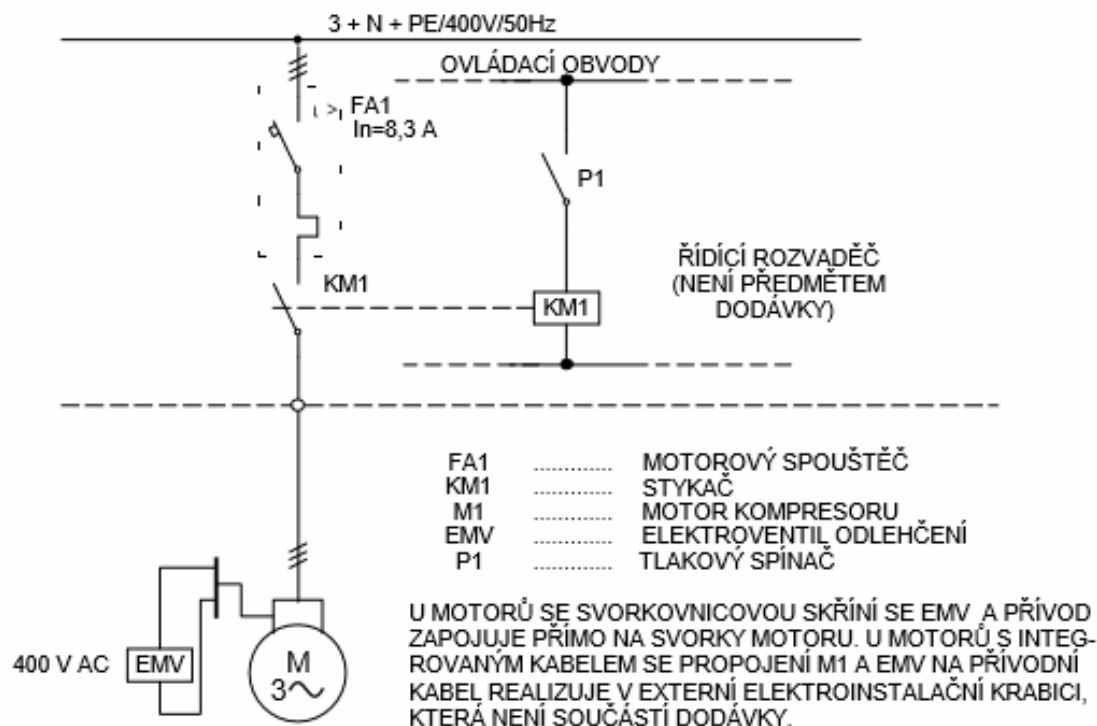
3 + N + PE/400V/50Hz

OVLÁDACÍ OBVODY

I > FA1
In=8,3 A

P1

ŘÍDÍCÍ ROZVADĚČ
(NENÍ PŘEDMĚTEM
DODÁVKY)

KM1

KM1

FA1 ............ MOTOROVÝ SPOUŠTĚČ
KM1 ............ STYKAČ
M1 ............ MOTOR KOMPRESORU
EMV ............ ELEKTROVENTIL ODLEHČENÍ
P1 ............ TLAKOVÝ SPÍNAČ

U MOTORŮ SE SVORKOVNICOVOU SKŘÍNÍ SE EMV A PŘÍVOD ZAPOJUJE PŘÍMO NA SVORKY MOTORU. U MOTORŮ S INTEGROVANÝM KABELEM SE PROPOJENÍ M1 A EMV NA PŘÍVODNÍ KABEL REALIZUJE V EXTERNÍ ELEKTROINSTALAČNÍ KRABICI, KTERÁ NENÍ SOUČÁSTÍ DODÁVKY.

400 V AC EMV

M
3~